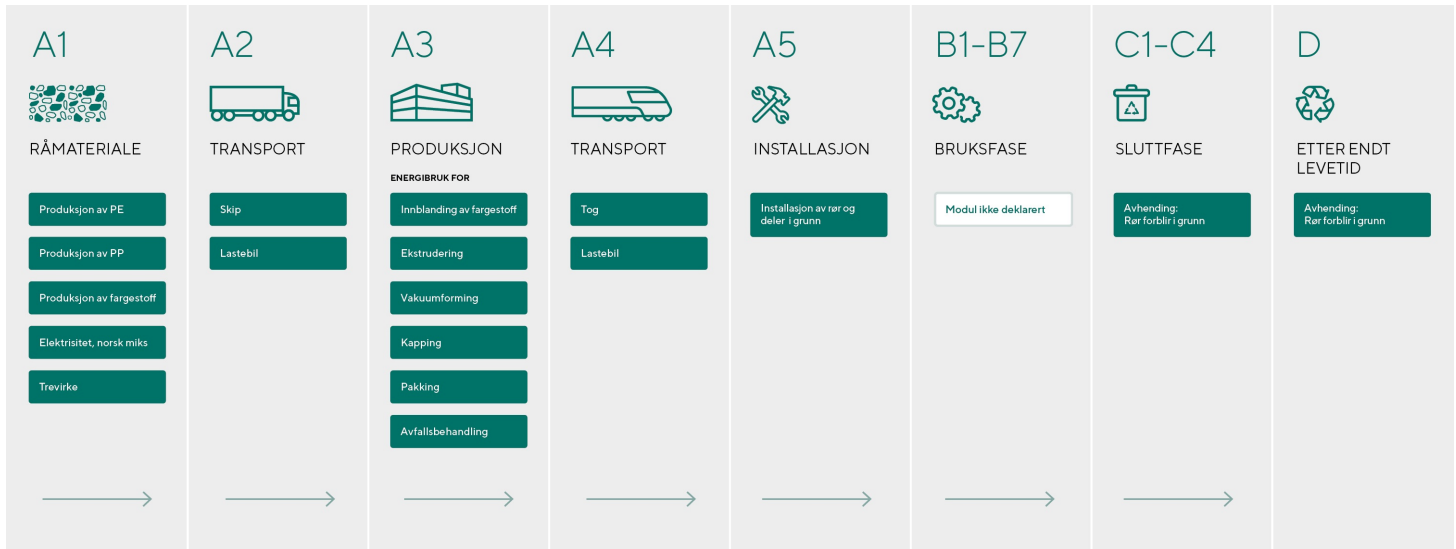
A1

RÅMATERIALE

Produksjon av PE

Produksjon av PP

Produksjon av fargestoff

Elektrisitet, norsk miks

Trevirke

A2

TRANSPORT

Skip

Lastebil

A3

PRODUKSJON

ENERGIBRUK FOR

Innblanding av fargestoff

Ekstrudering

Vakuumforming

Kapping

Pakking

Avfallsbehandling

A4

TRANSPORT

Tog

Lastebil

A5

INSTALLASJON

Installasjon av rør og deler i grunn

B1-B7

BRUKSFASE

Modul ikke deklarert

C1-C4

SLUTTFASE

Avhending: Rør forblir i grunn

D

ETTER ENDT LEVETID

Avhending: Rør forblir i grunn